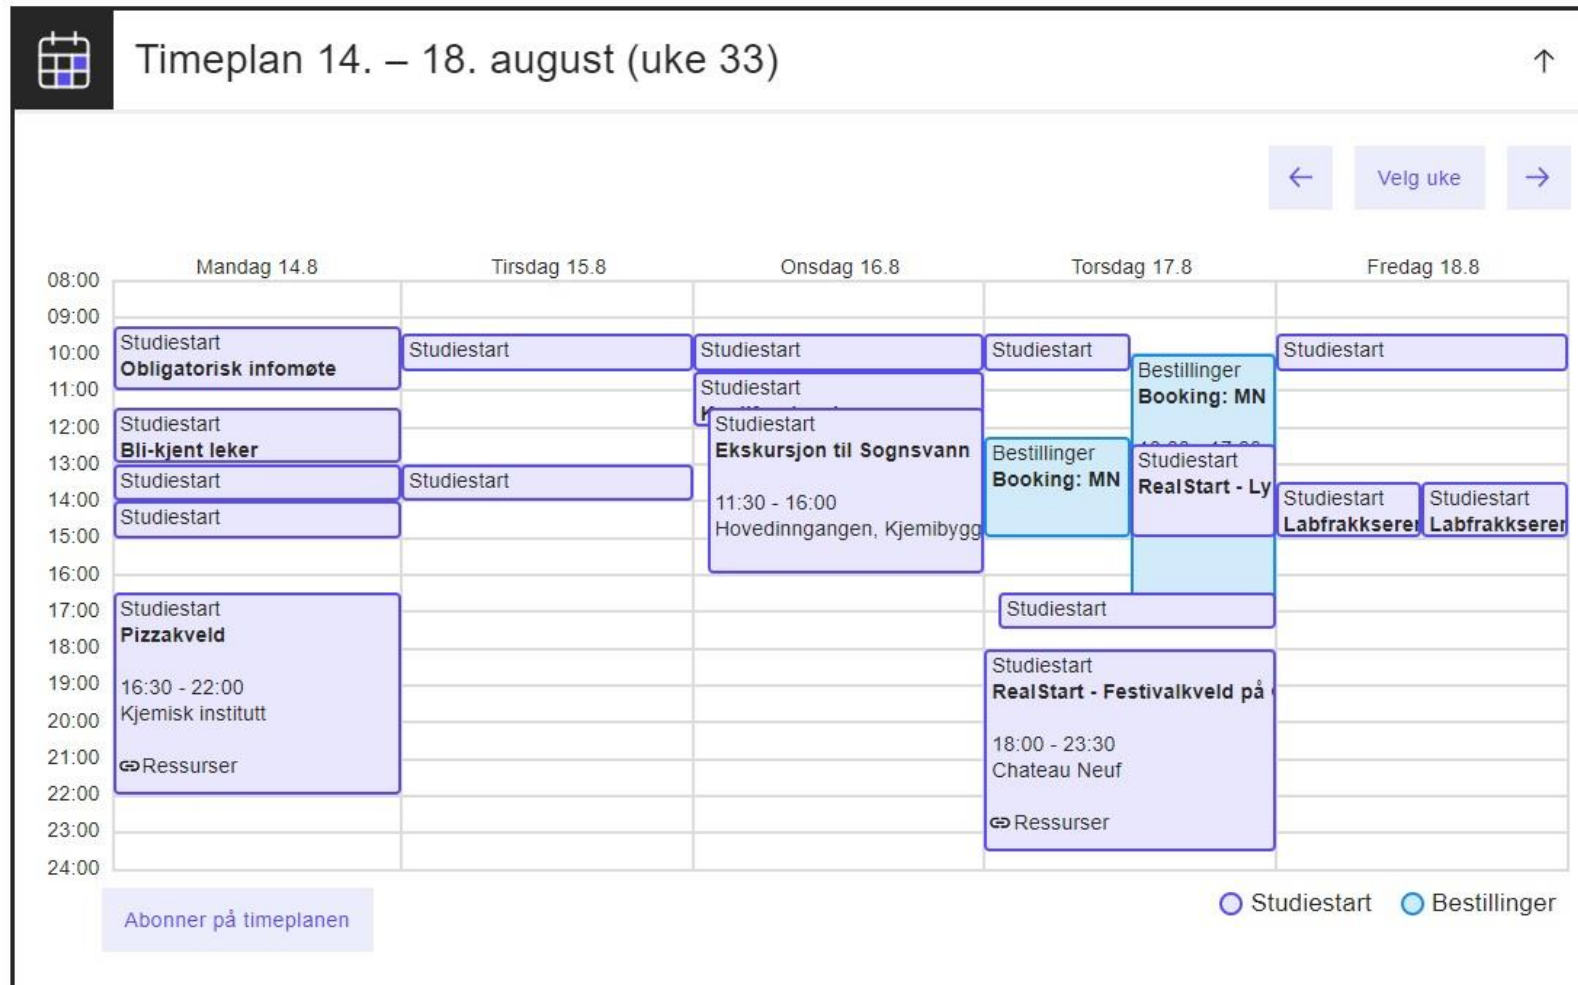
Timeplan 14. – 18. august (uke 33)

←
Velg uke
→

| | Mandag 14.8 | Tirsdag 15.8 | Onsdag 16.8 | Torsdag 17.8 | Fredag 18.8 |
|---|---|---|---|---|---|
| 08:00 | | | | | |
| 09:00 | | | | | |
| 10:00 | Studiestart **Obligatorisk infomøte** | Studiestart | Studiestart | Studiestart | Studiestart |
| 11:00 | | | Studiestart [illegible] | Bestillinger **Booking: MN** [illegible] | |
| 12:00 | Studiestart **Bli-kjent leker** | | Studiestart **Ekskursjon til Sognsvann** 11:30 - 16:00 Hovedinngangen, Kjemibygg | | |
| 13:00 | Studiestart | Studiestart | | Bestillinger **Booking: MN** / Studiestart **RealStart - Ly** | |
| 14:00 | Studiestart | | | | Studiestart **Labfrakkserer** / Studiestart **Labfrakkserer** |
| 15:00 | | | | | |
| 16:00 | | | | | |
| 17:00 | Studiestart **Pizzakveld** 16:30 - 22:00 Kjemisk institutt Ressurser | | | Studiestart | |
| 18:00 | | | | Studiestart **RealStart - Festivalkveld på** 18:00 - 23:30 Chateau Neuf Ressurser | |
| 19:00 | | | | | |
| 20:00 | | | | | |
| 21:00 | | | | | |
| 22:00 | | | | | |
| 23:00 | | | | | |
| 24:00 | | | | | |

Abonner på timeplanen

Studiestart Bestillinger